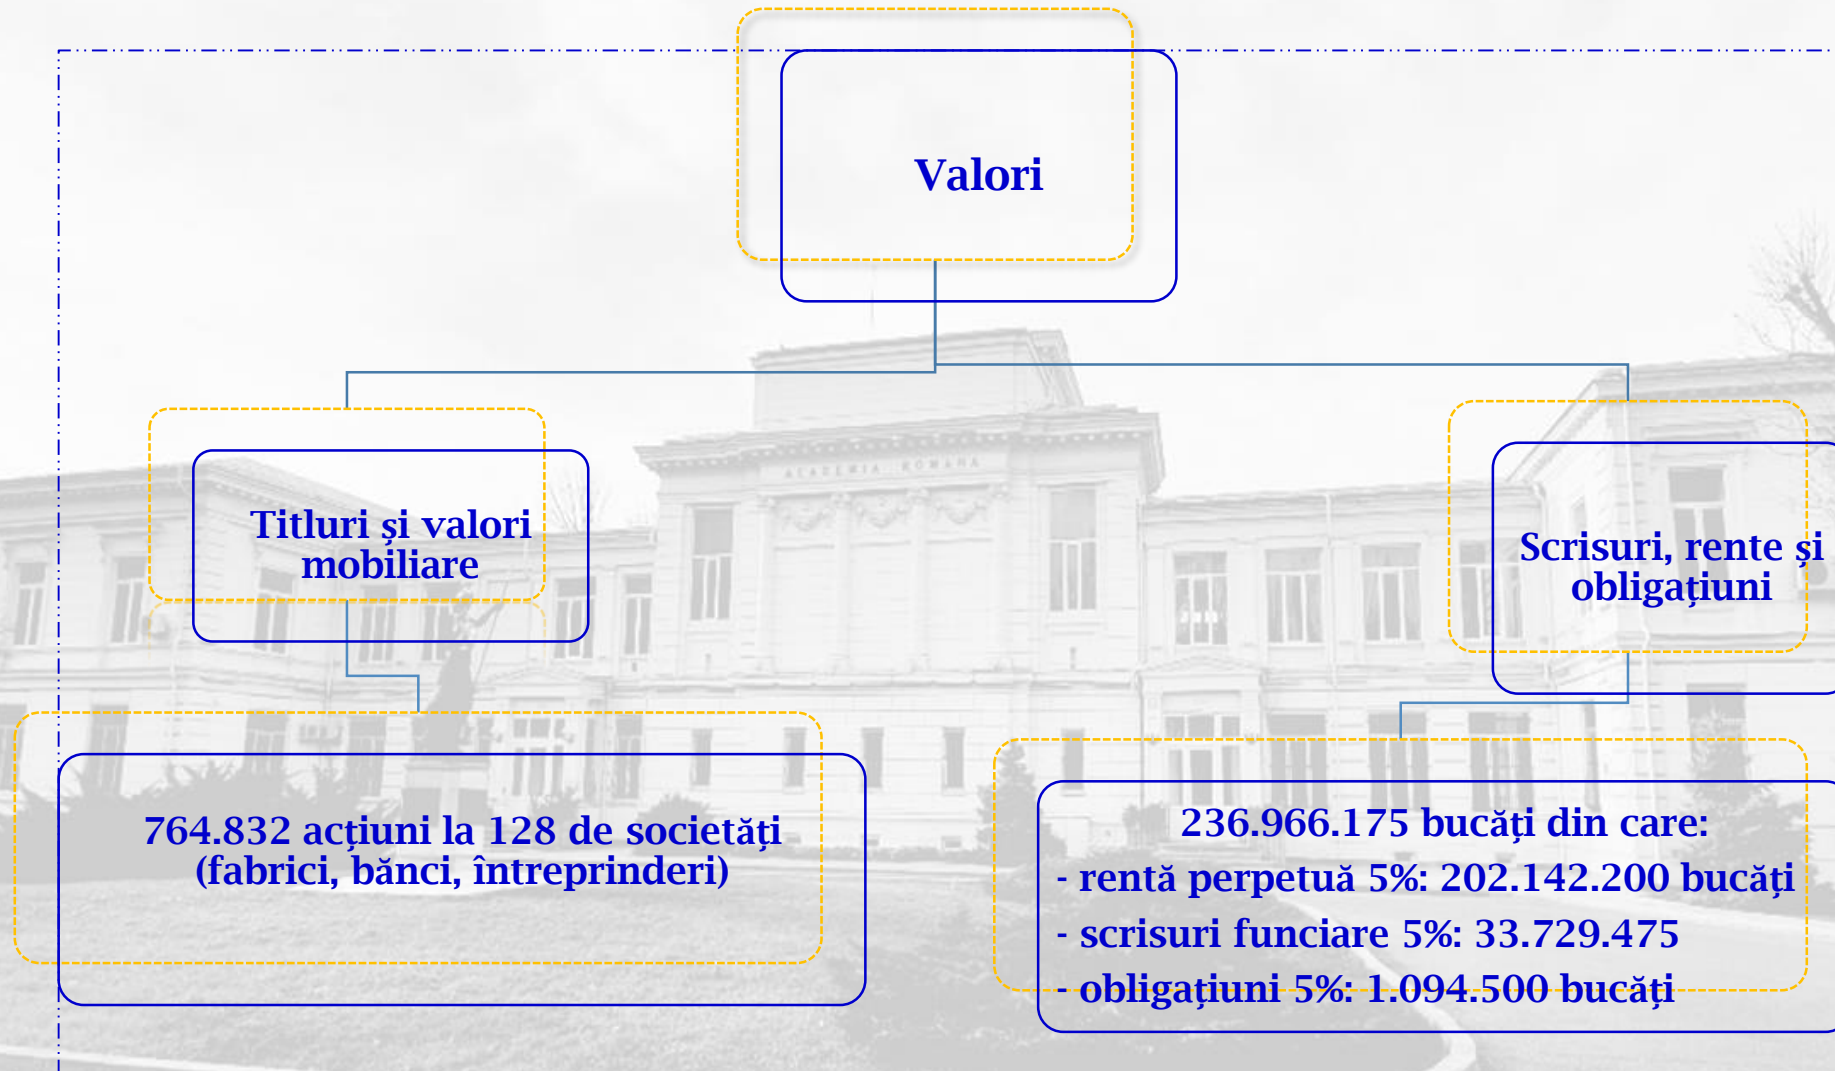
Valori

Titluri și valori mobiliare

Scrisuri, rente și obligațiuni

764.832 acțiuni la 128 de societăți (fabrici, bănci, întreprinderi)

236.966.175 bucăți din care:
- rentă perpetuă 5%: 202.142.200 bucăți
- scrisuri funciare 5%: 33.729.475
- obligațiuni 5%: 1.094.500 bucăți

ACADEMIA ROMANA